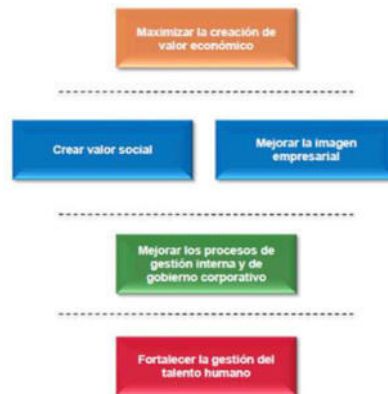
Maximizar la creación de valor económico

Crear valor social

Mejorar la imagen empresarial

Mejorar los procesos de gestión interna y de gobierno corporativo

Fortalecer la gestión del talento humano